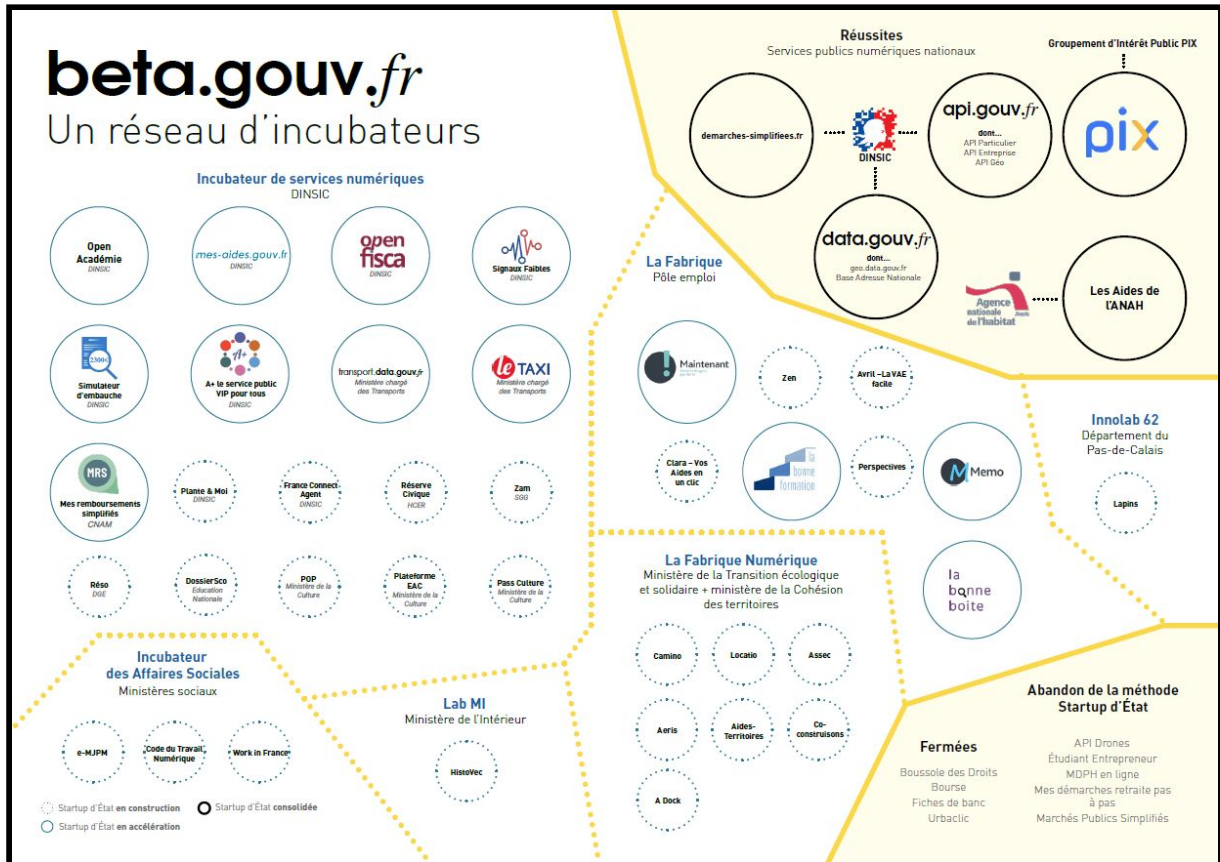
beta.gouv.fr
Un réseau d'incubateurs

Incubateur de services numériques
DINSIC

Open Académie
DINSIC

mes-aides.gouv.fr
DINSIC

open fisca
DINSIC

Signaux Faibles
DINSIC

2300€
Simulateur d'embauche
DINSIC

A+
A+ le service public VIP pour tous
DINSIC

transport.data.gouv.fr
Ministère chargé des Transports

le TAXI
Ministère chargé des Transports

MRS
Mes remboursements simplifiés
CNAM

Plante & Moi
DINSIC

France Connect Agent
DINSIC

Réserve Civique
HCER

Zam
SGG

Réso
DGE

DossierSco
Education Nationale

POP
Ministère de la Culture

Plateforme EAC
Ministère de la Culture

Pass Culture
Ministère de la Culture

Incubateur des Affaires Sociales
Ministères sociaux

e-MJPM

Code du Travail Numérique

Work in France

Lab MI
Ministère de l'Intérieur

HistoVec

Startup d'État en construction
Startup d'État consolidée
Startup d'État en accélération

Réussites
Services publics numériques nationaux

Groupement d'Intérêt Public PIX

demarches-simplifiees.fr

DINSIC

api.gouv.fr
dont...
API Particulier
API Entreprise
API Géo

pix

data.gouv.fr
dont...
geo.data.gouv.fr
Base Adresse Nationale

Agence nationale de l'habitat

Les Aides de l'ANAH

La Fabrique
Pôle emploi

Maintenant

Zen

Avril – La VAE facile

Clara – Vos Aides en un clic

la bonne formation

Perspectives

Memo

la bonne boite

Innolab 62
Département du Pas-de-Calais

Lapins

La Fabrique Numérique
Ministère de la Transition écologique et solidaire + ministère de la Cohésion des territoires

Camino

Locatio

Assec

Aeris

Aides-Territoires

Co-construisons

A Dock

Abandon de la méthode Startup d'État

Fermées
Boussole des Droits
Bourse
Fiches de banc
Urbaclic

API Drones
Étudiant Entrepreneur
MDPH en ligne
Mes démarches retraite pas à pas
Marchés Publics Simplifiés